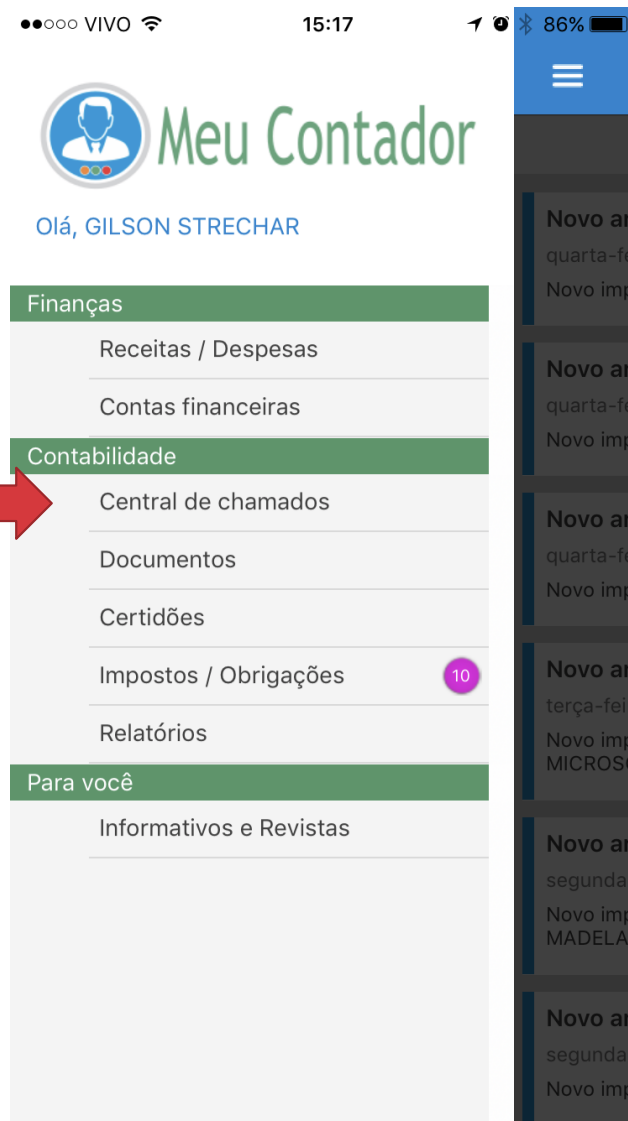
●●○○○ VIVO 15:17 86%

Meu Contador

Olá, GILSON STRECHAR

Finanças
Receitas / Despesas
Contas financeiras

Contabilidade
Central de chamados
Documentos
Certidões
Impostos / Obrigações 10
Relatórios

Para você
Informativos e Revistas

Novo ar
quarta-fe
Novo imp

Novo ar
quarta-fe
Novo imp

Novo ar
quarta-fe
Novo imp

Novo ar
terça-fei
Novo imp
MICROS

Novo ar
segunda
Novo imp
MADELA

Novo ar
segunda
Novo imp